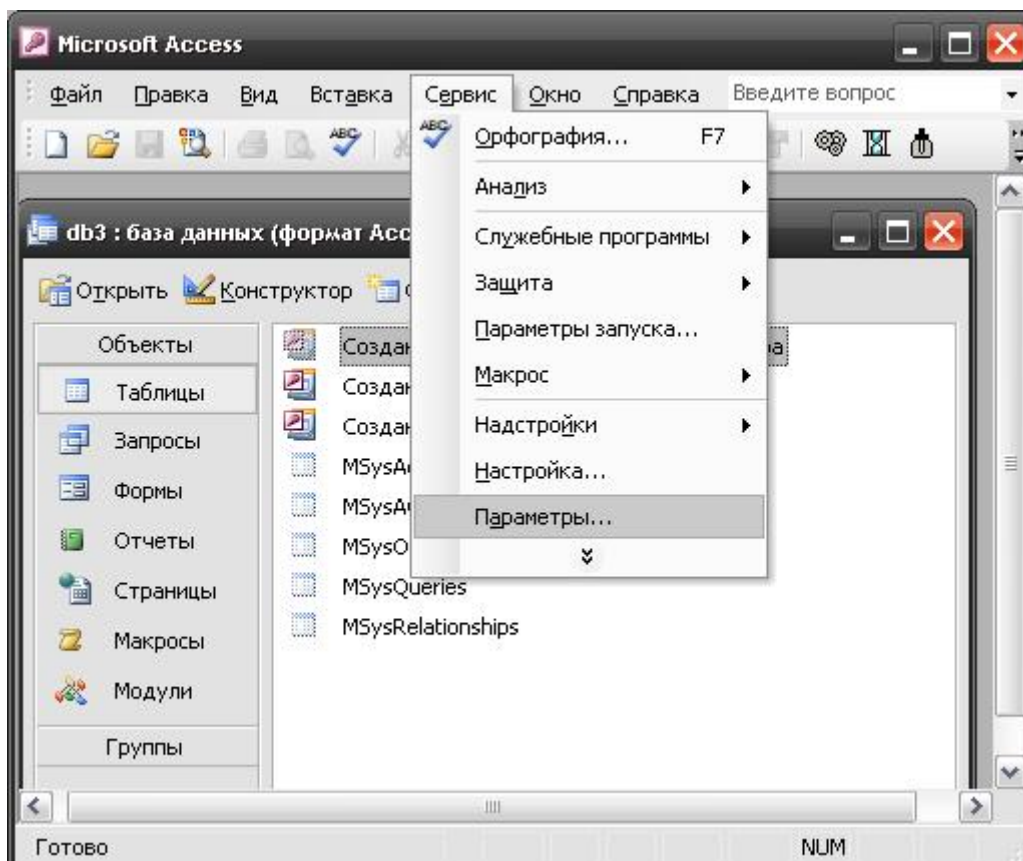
Microsoft Access

Файл Правка Вид Вставка Сервис Окно Справка Введите вопрос

Орфография... F7
Анализ
Служебные программы
Защита
Параметры запуска...
Макрос
Надстройки
Настройка...
Параметры...

db3 : база данных (формат Acc

Открыть Конструктор

Объекты
Таблицы
Запросы
Формы
Отчеты
Страницы
Макросы
Модули
Группы

Создан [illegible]а
Создан
Создан
MSysA
MSysA
MSysO
MSysQueries
MSysRelationships

Готово NUM